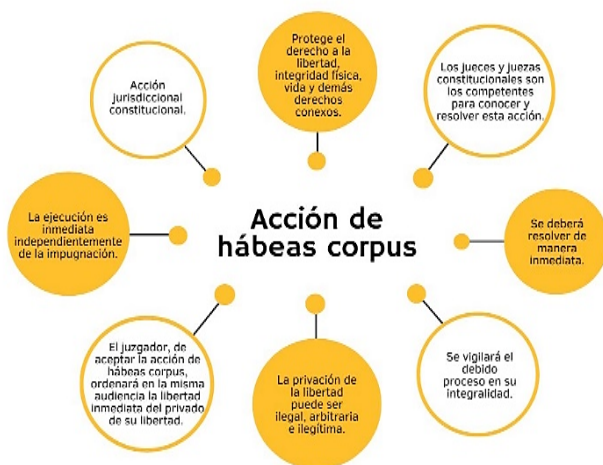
Acción de hábeas corpus

Acción jurisdiccional constitucional.

Protege el derecho a la libertad, integridad física, vida y demás derechos conexos.

Los jueces y juezas constitucionales son los competentes para conocer y resolver esta acción.

La ejecución es inmediata independientemente de la impugnación.

Se deberá resolver de manera inmediata.

El juzgador, de aceptar la acción de hábeas corpus, ordenará en la misma audiencia la libertad inmediata del privado de su libertad.

La privación de la libertad puede ser ilegal, arbitraria e ilegítima.

Se vigilará el debido proceso en su integralidad.